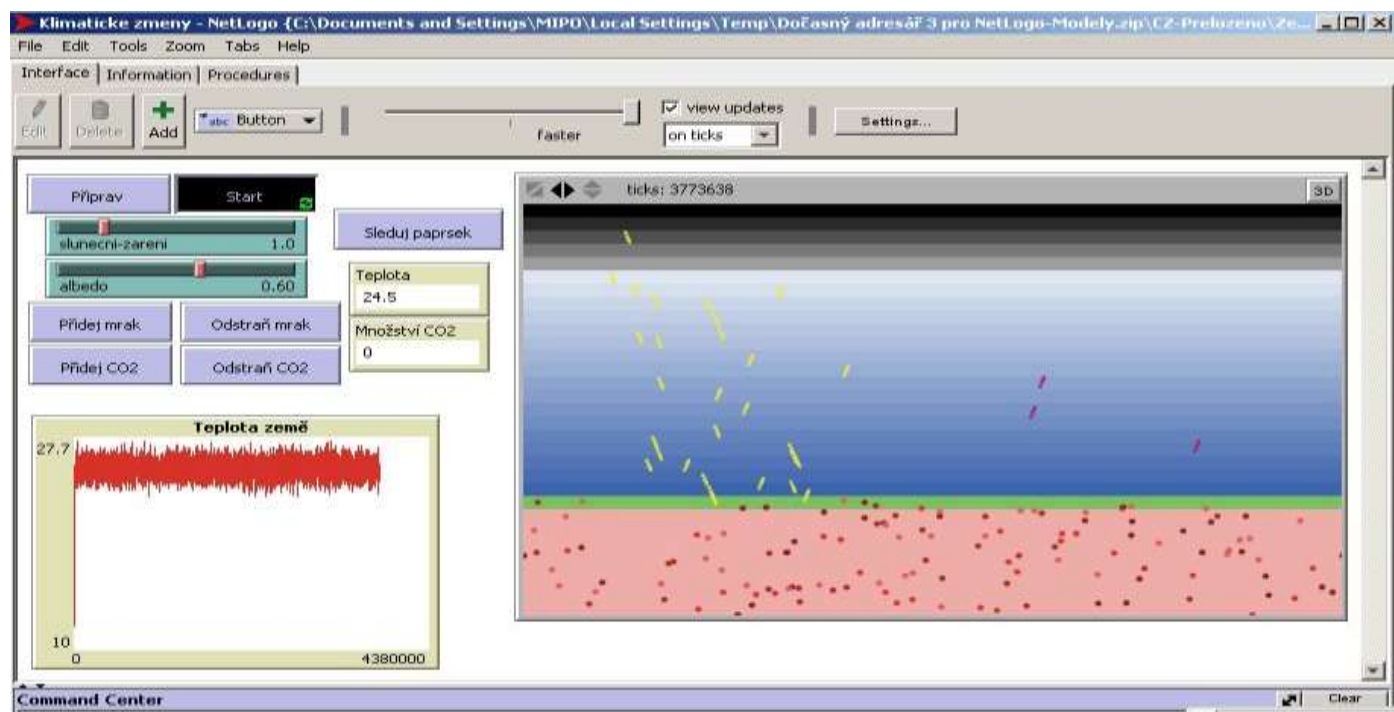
Klimaticke zmeny - NetLogo {C:\Documents and Settings\MIPO\Local Settings\Temp\Dočasný adresář 3 pro NetLogo-Modely.zip\CZ-Prelozeno\Ze...

File Edit Tools Zoom Tabs Help

Interface | Information | Procedures

Edit Delete Add Button

faster

view updates

on ticks

Settings...

Připrav

Start

slunecni-zareni 1.0

albedo 0.60

Sleduj paprsek

Teplota
24.5

Přidej mrak

Odstraň mrak

Množství CO2
0

Přidej CO2

Odstraň CO2

Teplota země

27.7

10

0

4380000

ticks: 3773638

3D

Command Center

Clear